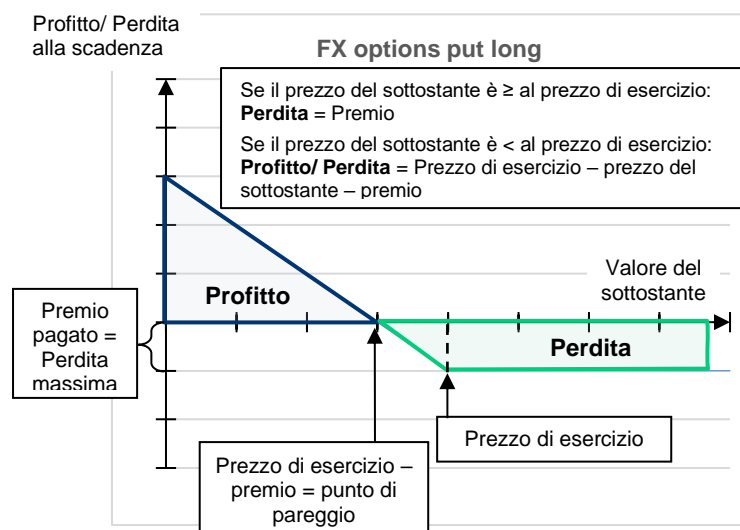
Profitto/ Perdita alla scadenza

FX options put long

Se il prezzo del sottostante è ≥ al prezzo di esercizio: **Perdita** = Premio

Se il prezzo del sottostante è < al prezzo di esercizio: **Profitto/ Perdita** = Prezzo di esercizio – prezzo del sottostante – premio

Valore del sottostante

Premio pagato = Perdita massima

Profitto

Perdita

Prezzo di esercizio

Prezzo di esercizio – premio = punto di pareggio